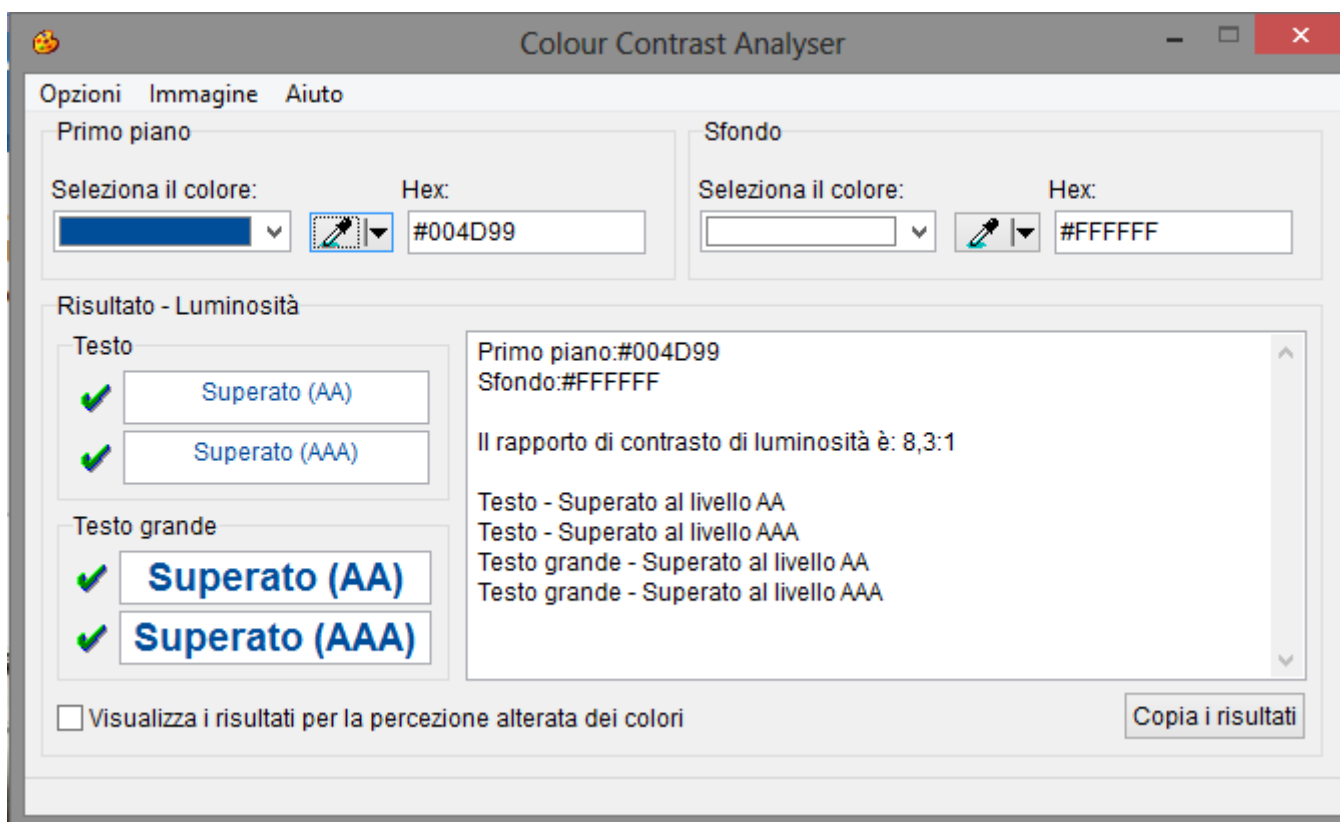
Colour Contrast Analyser

Opzioni Immagine Aiuto

Primo piano

Seleziona il colore:

Hex:

#004D99

Sfondo

Seleziona il colore:

Hex:

#FFFFFF

Risultato - Luminosità

Testo

Superato (AA)

Superato (AAA)

Testo grande

Superato (AA)

Superato (AAA)

Primo piano:#004D99
Sfondo:#FFFFFF

Il rapporto di contrasto di luminosità è: 8,3:1

Testo - Superato al livello AA
Testo - Superato al livello AAA
Testo grande - Superato al livello AA
Testo grande - Superato al livello AAA

Visualizza i risultati per la percezione alterata dei colori

Copia i risultati